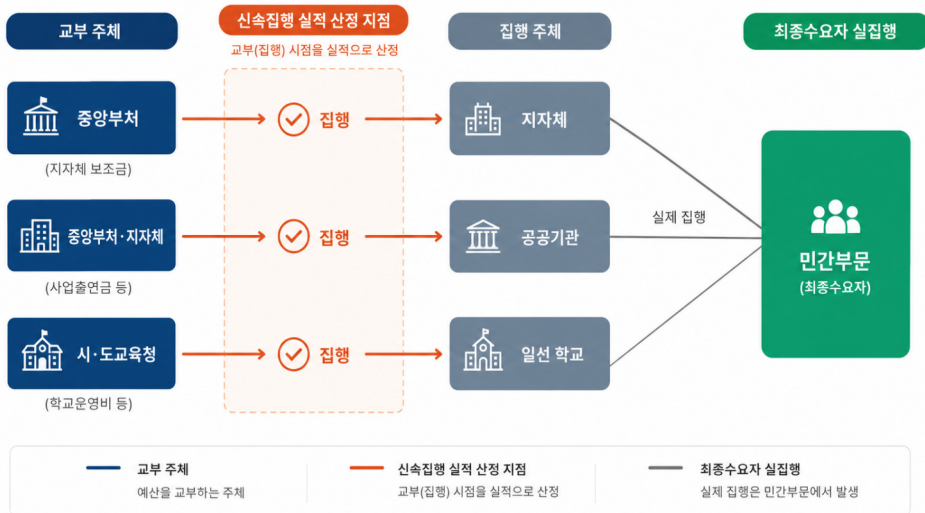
교부 주체

신속집행 실적 산정 지점

교부(집행) 시점을 실적으로 산정

집행 주체

최종수요자 실집행

중앙부처

(지자체 보조금)

집행

지자체

중앙부처·지자체

(사업출연금 등)

집행

공공기관

실제 집행

민간부문

(최종수요자)

시·도교육청

(학교운영비 등)

집행

일선 학교

교부 주체

예산을 교부하는 주체

신속집행 실적 산정 지점

교부(집행) 시점을 실적으로 산정

최종수요자 실집행

실제 집행은 민간부문에서 발생